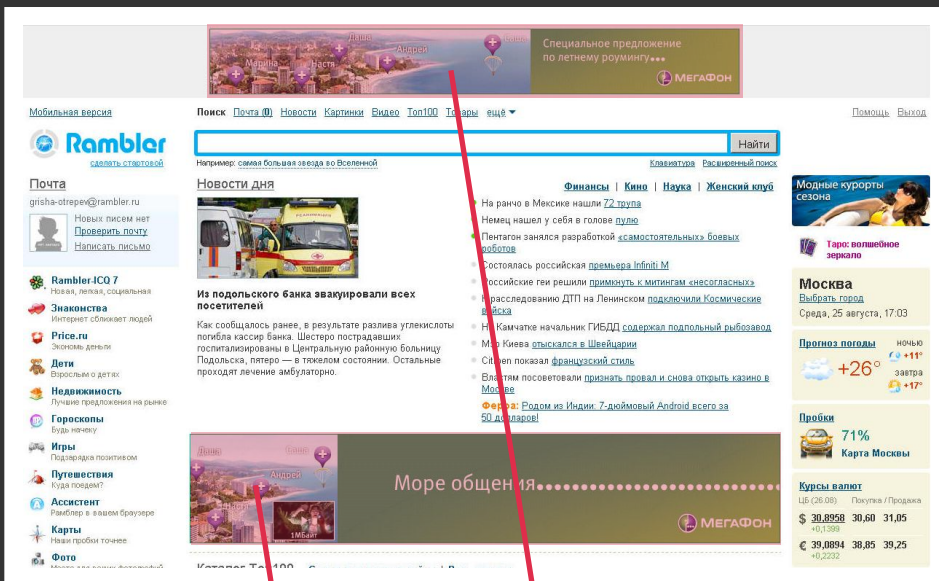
Марина Настя Андрей Даша
Специальное предложение по летнему роумингу
МегаФон

Мобильная версия
Поиск Почта (0) Новости Картинки Видео Топ100 Товары ещё
Помощь Выход

Rambler
сделать стартовой
Найти
Например: самая большая звезда во Вселенной
Клавиатура Расширенный поиск

Почта
grisha-otrepev@rambler.ru
Новых писем нет
Проверить почту
Написать письмо

Rambler-ICQ 7
Новая, легкая, социальная
Знакомства
Интернет сближает людей
Price.ru
Экономь деньги
Дети
Взрослым о детях
Недвижимость
Лучшие предложения на рынке
Гороскопы
Будь начеку
Игры
Подзаряды позитивом
Путешествия
Куда поедем?
Ассистент
Рамблер в вашем браузере
Карты
Наши пробки точнее
Фото

Новости дня
Финансы | Кино | Наука | Женский клуб

Из подольского банка эвакуировали всех посетителей
Как сообщалось ранее, в результате разлива углекислоты погибла кассир банка. Шестеро пострадавших госпитализированы в Центральную районную больницу Подольска, пятеро — в тяжелом состоянии. Остальные проходят лечение амбулаторно.

На ранчо в Мексике нашли 72 трупа
Немец нашел у себя в голове пулю
Пентагон занялся разработкой «самостоятельных» боевых роботов
Состоялась российская премьера Infiniti M
Российские геи решили примкнуть к митингам «несогласных»
К расследованию ДТП на Ленинском подключили Космические войска
На Камчатке начальник ГИБДД содержал подпольный рыбозавод
Мэр Киева отыскался в Швейцарии
Citroen показал французский стиль
Властям посоветовали признать провал и снова открыть казино в Москве
Ферра: Родом из Индии: 7-дюймовый Android всего за 50 долларов!

Даша Андрей
Море общения
1МБайт
МегаФон

Модные курорты сезона
Таро: волшебное зеркало

Москва
Выбрать город
Среда, 25 августа, 17:03
Прогноз погоды
+26°
ночью +11°
завтра +17°

Пробки
71%
Карта Москвы

Курсы валют
ЦБ (26.08) Покупка / Продажа
$ 30,8958 30,60 31,05
+0,1399
€ 39,0894 38,85 39,25
+0,2232

Каталог Топ100